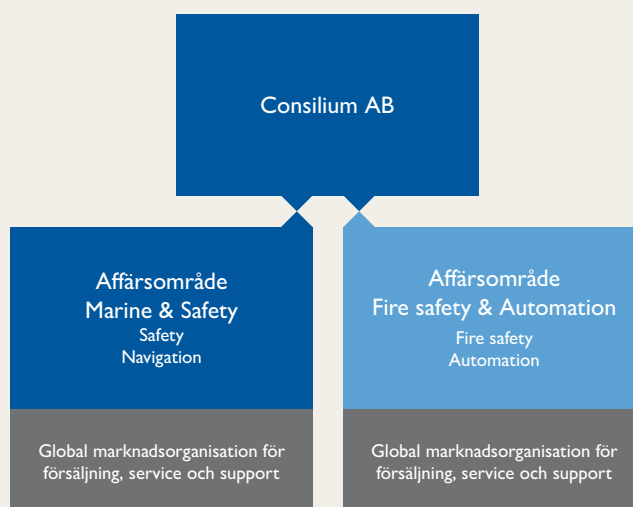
Consilium AB

Affärsområde
Marine & Safety
Safety
Navigation

Global marknadsorganisation för försäljning, service och support

Affärsområde
Fire safety & Automation
Fire safety
Automation

Global marknadsorganisation för försäljning, service och support